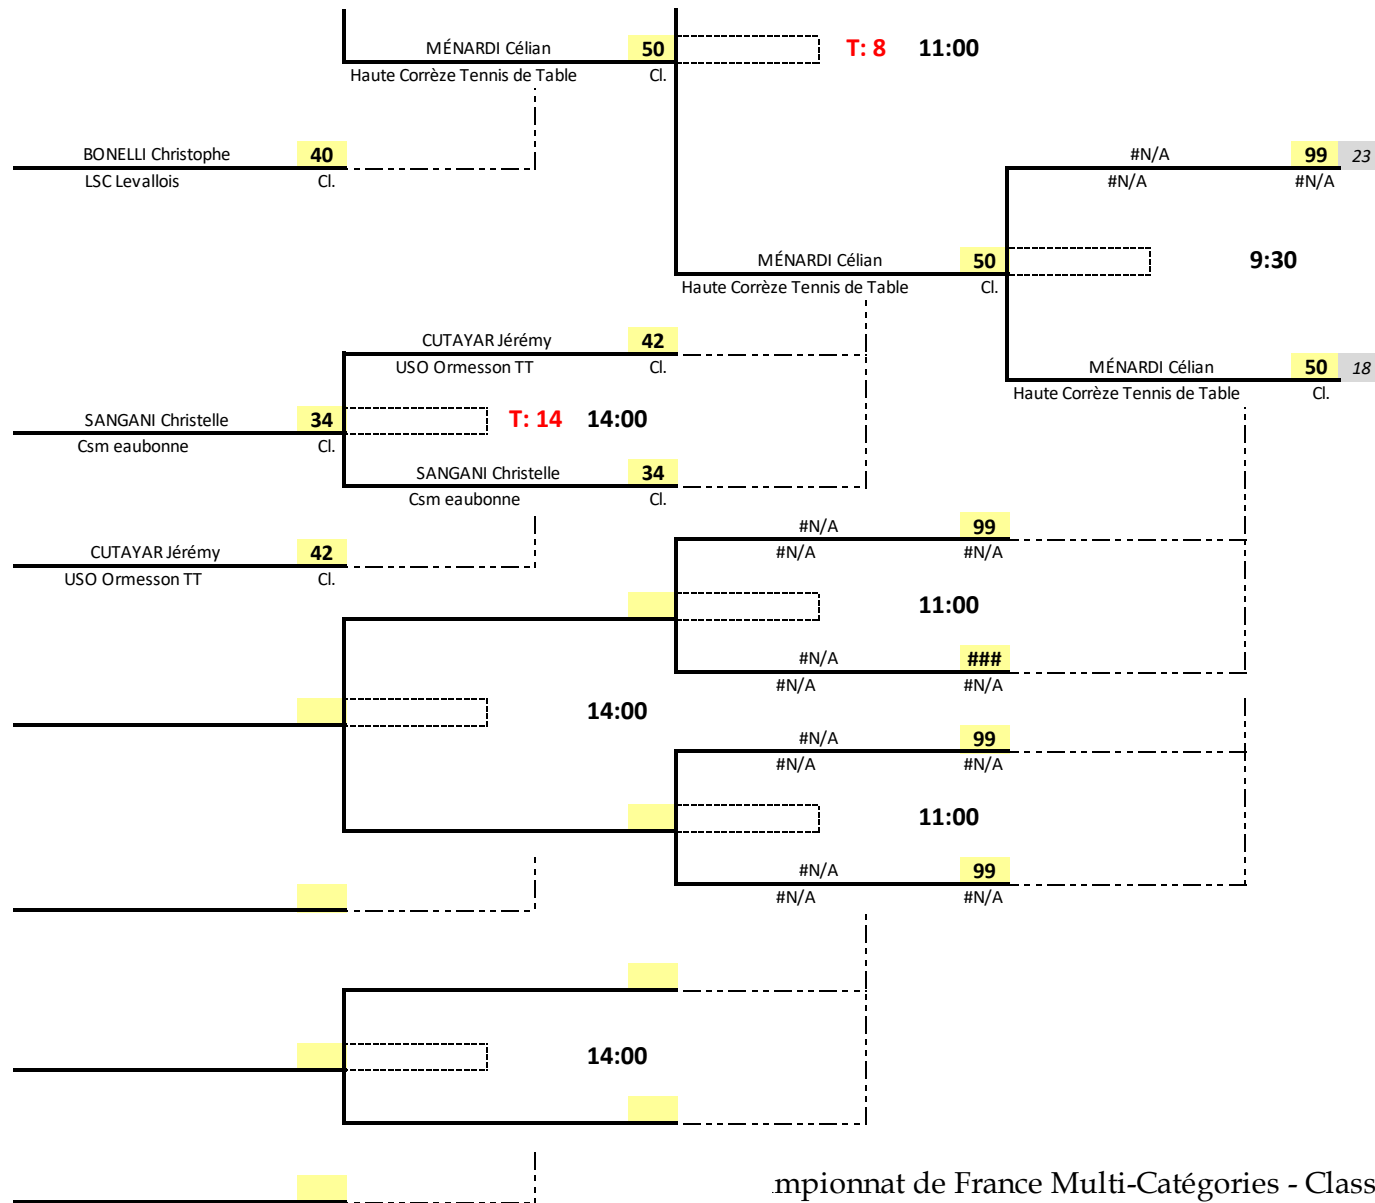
MÉNARDI Célian 50
Haute Corrèze Tennis de Table Cl.
T: 8 11:00

BONELLI Christophe 40
LSC Levallois Cl.

#N/A 99 23
#N/A #N/A

MÉNARDI Célian 50
Haute Corrèze Tennis de Table Cl.
9:30

CUTAYAR Jérémy 42
USO Ormesson TT Cl.

MÉNARDI Célian 50 18
Haute Corrèze Tennis de Table Cl.

SANGANI Christelle 34
Csm eaubonne Cl.
T: 14 14:00

SANGANI Christelle 34
Csm eaubonne Cl.

#N/A 99
#N/A #N/A

CUTAYAR Jérémy 42
USO Ormesson TT Cl.

11:00

#N/A ###
#N/A #N/A

14:00

#N/A 99
#N/A #N/A

11:00

#N/A 99
#N/A #N/A

14:00

mpionnat de France Multi-Catégories - Class